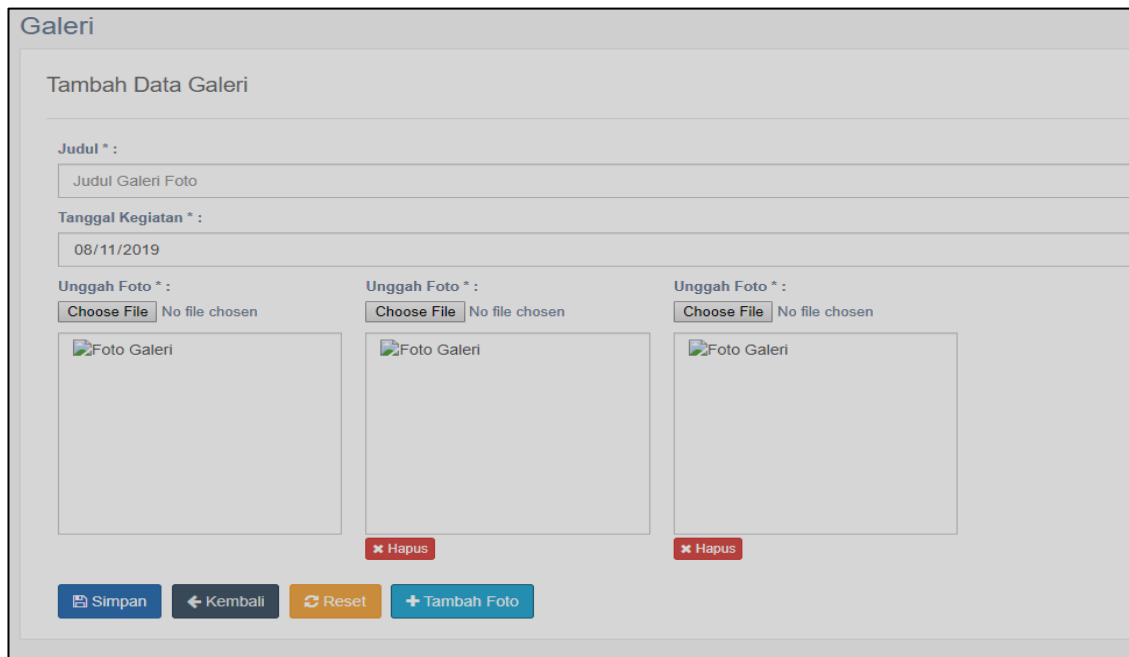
Galeri

Tambah Data Galeri

Judul * :

Judul Galeri Foto

Tanggal Kegiatan * :

08/11/2019

Unggah Foto * :

Choose File No file chosen

Foto Galeri

Unggah Foto * :

Choose File No file chosen

Foto Galeri

Hapus

Unggah Foto * :

Choose File No file chosen

Foto Galeri

Hapus

Simpan Kembali Reset Tambah Foto